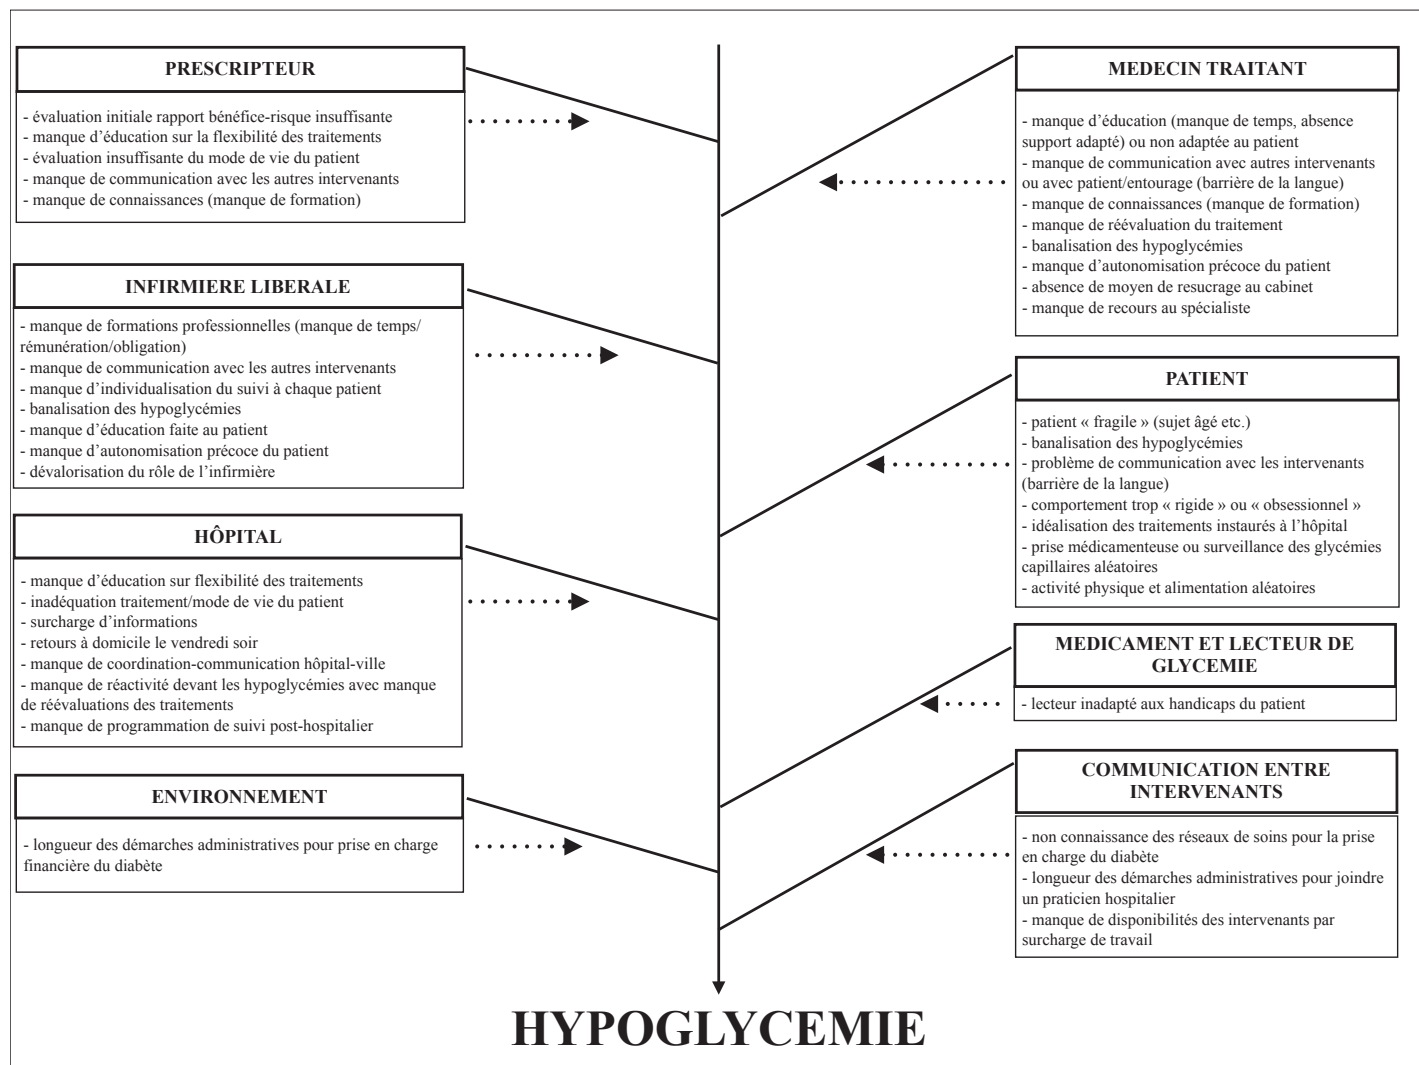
PRESCRIPTEUR

- évaluation initiale rapport bénéfice-risque insuffisante
- manque d'éducation sur la flexibilité des traitements
- évaluation insuffisante du mode de vie du patient
- manque de communication avec les autres intervenants
- manque de connaissances (manque de formation)

MEDECIN TRAITANT

- manque d'éducation (manque de temps, absence support adapté) ou non adaptée au patient
- manque de communication avec autres intervenants ou avec patient/entourage (barrière de la langue)
- manque de connaissances (manque de formation)
- manque de réévaluation du traitement
- banalisation des hypoglycémies
- manque d'autonomisation précoce du patient
- absence de moyen de resucrage au cabinet
- manque de recours au spécialiste

INFIRMIERE LIBERALE

- manque de formations professionnelles (manque de temps/ rémunération/obligation)
- manque de communication avec les autres intervenants
- manque d'individualisation du suivi à chaque patient
- banalisation des hypoglycémies
- manque d'éducation faite au patient
- manque d'autonomisation précoce du patient
- dévalorisation du rôle de l'infirmière

PATIENT

- patient « fragile » (sujet âgé etc.)
- banalisation des hypoglycémies
- problème de communication avec les intervenants (barrière de la langue)
- comportement trop « rigide » ou « obsessionnel »
- idéalisation des traitements instaurés à l'hôpital
- prise médicamenteuse ou surveillance des glycémies capillaires aléatoires
- activité physique et alimentation aléatoires

HÔPITAL

- manque d'éducation sur flexibilité des traitements
- inadéquation traitement/mode de vie du patient
- surcharge d'informations
- retours à domicile le vendredi soir
- manque de coordination-communication hôpital-ville
- manque de réactivité devant les hypoglycémies avec manque de réévaluations des traitements
- manque de programmation de suivi post-hospitalier

MEDICAMENT ET LECTEUR DE GLYCEMIE

- lecteur inadapté aux handicaps du patient

ENVIRONNEMENT

- longueur des démarches administratives pour prise en charge financière du diabète

COMMUNICATION ENTRE INTERVENANTS

- non connaissance des réseaux de soins pour la prise en charge du diabète
- longueur des démarches administratives pour joindre un praticien hospitalier
- manque de disponibilités des intervenants par surcharge de travail

HYPOGLYCEMIE